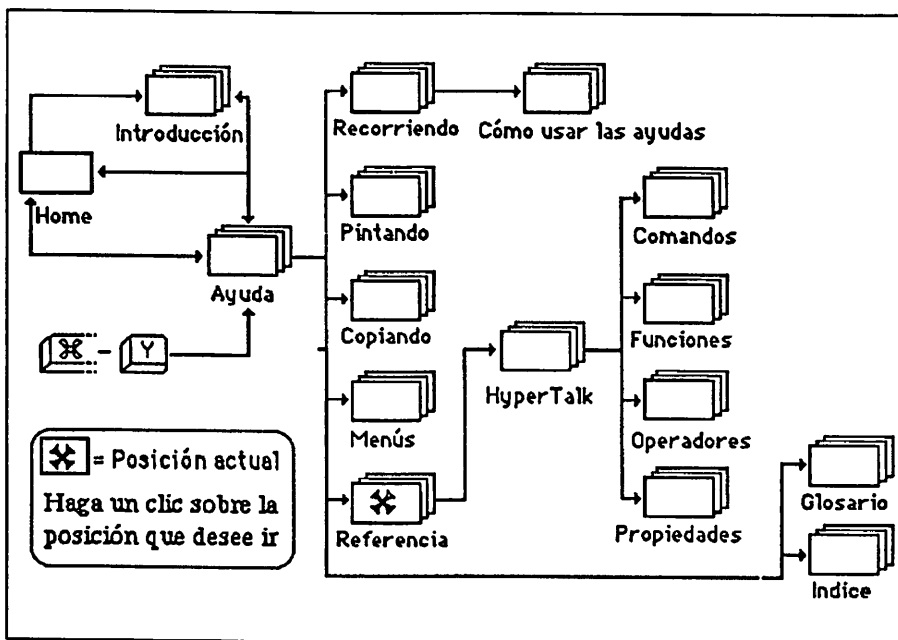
Introducción

Home

Ayuda

⌘ - Y

Recorriendo

Cómo usar las ayudas

Pintando

Copiando

Menús

Referencia

HyperTalk

Comandos

Funciones

Operadores

Propiedades

Glosario

Indice

= Posición actual

Haga un clic sobre la posición que desee ir